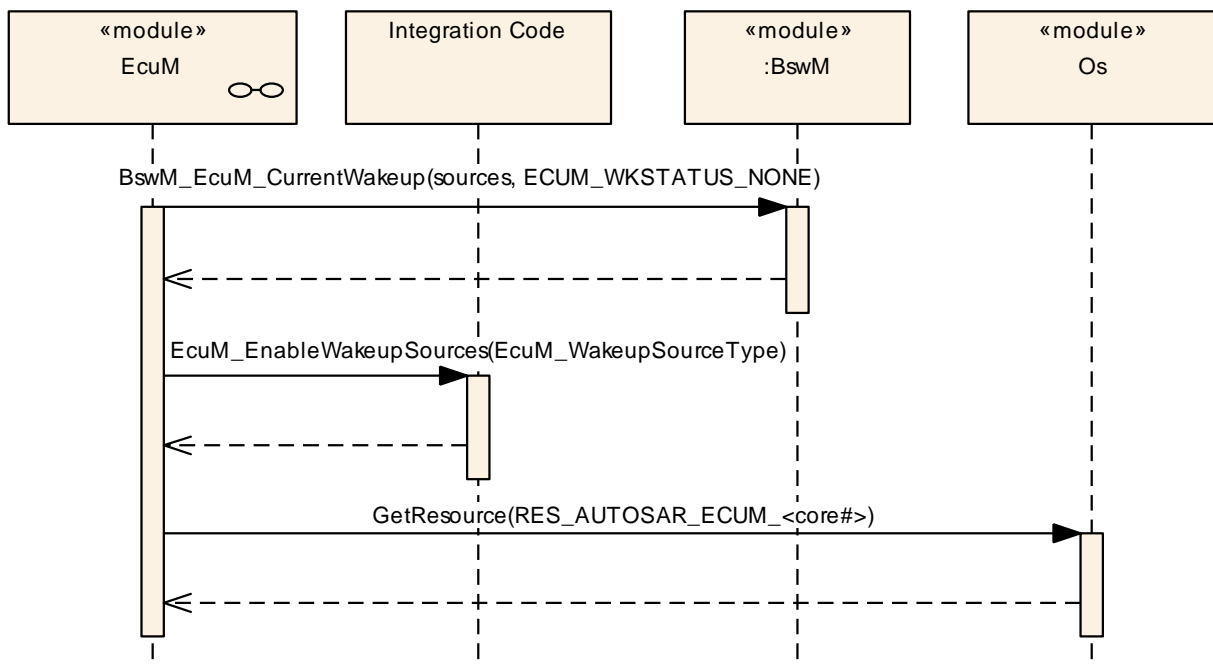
«module»
EcuM

Integration Code

«module»
:BswM

«module»
Os

BswM_EcuM_CurrentWakeup(sources, ECUM_WKSTATUS_NONE)

EcuM_EnableWakeupSources(EcuM_WakeupSourceType)

GetResource(RES_AUTOSAR_ECUM_<core#>)